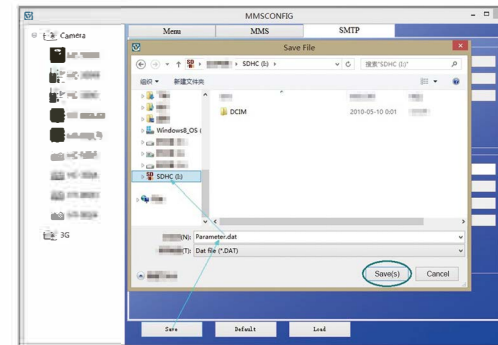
MMSCONFIG

Camera

3G

Mem

MMS

SMTP

Save File

SDHC (I:)

搜索"SDHC (I:)"

组织

新建文件夹

Windows8_OS (

SDHC (I:)

DCIM

2010-05-10 0:01

(N): Parameter.dat

(T): Dat file (*.DAT)

Save(s)

Cancel

Save

Default

Load